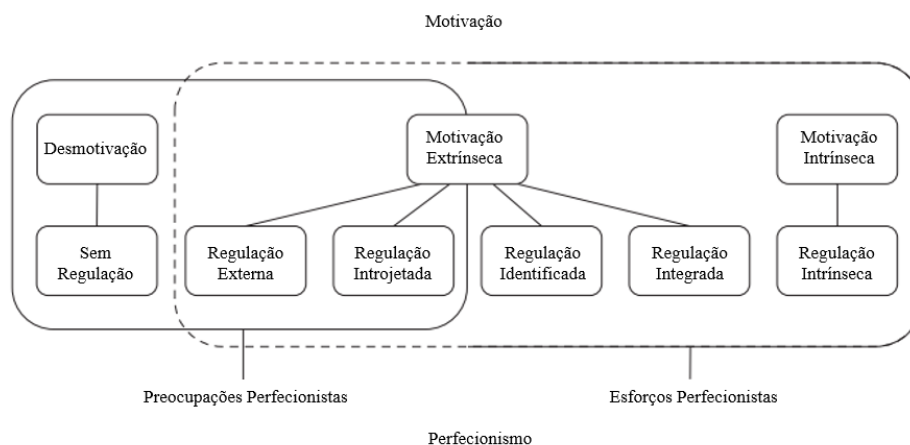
Motivação

Desmotivação

Sem Regulação

Motivação Extrínseca

Regulação Externa

Regulação Introjetada

Regulação Identificada

Regulação Integrada

Motivação Intrínseca

Regulação Intrínseca

Preocupações Perfecionistas

Esforços Perfecionistas

Perfecionismo